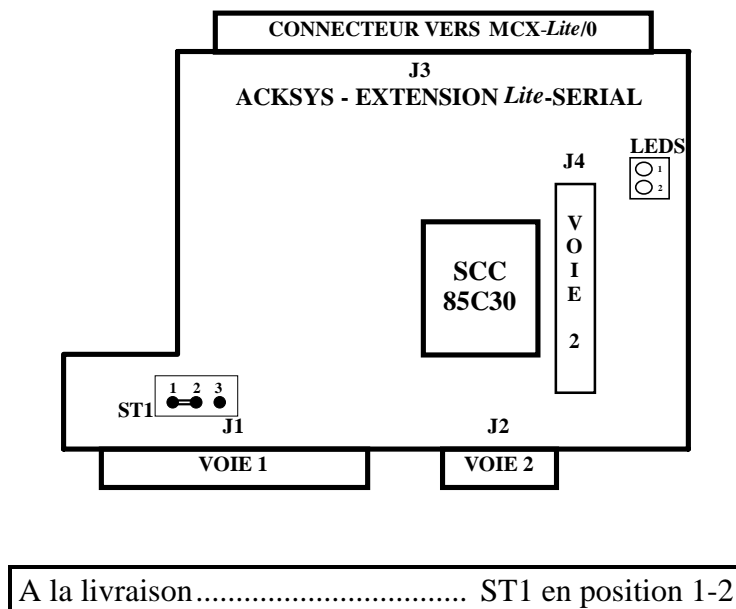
CONNECTEUR VERS MCX-*Lite*/0

J3

ACKSYS - EXTENSION *Lite*-SERIAL

LEDS

1

2

J4

VOIE 2

SCC 85C30

1 2 3

ST1

J1

J2

VOIE 1

VOIE 2

A la livraison.................................. ST1 en position 1-2